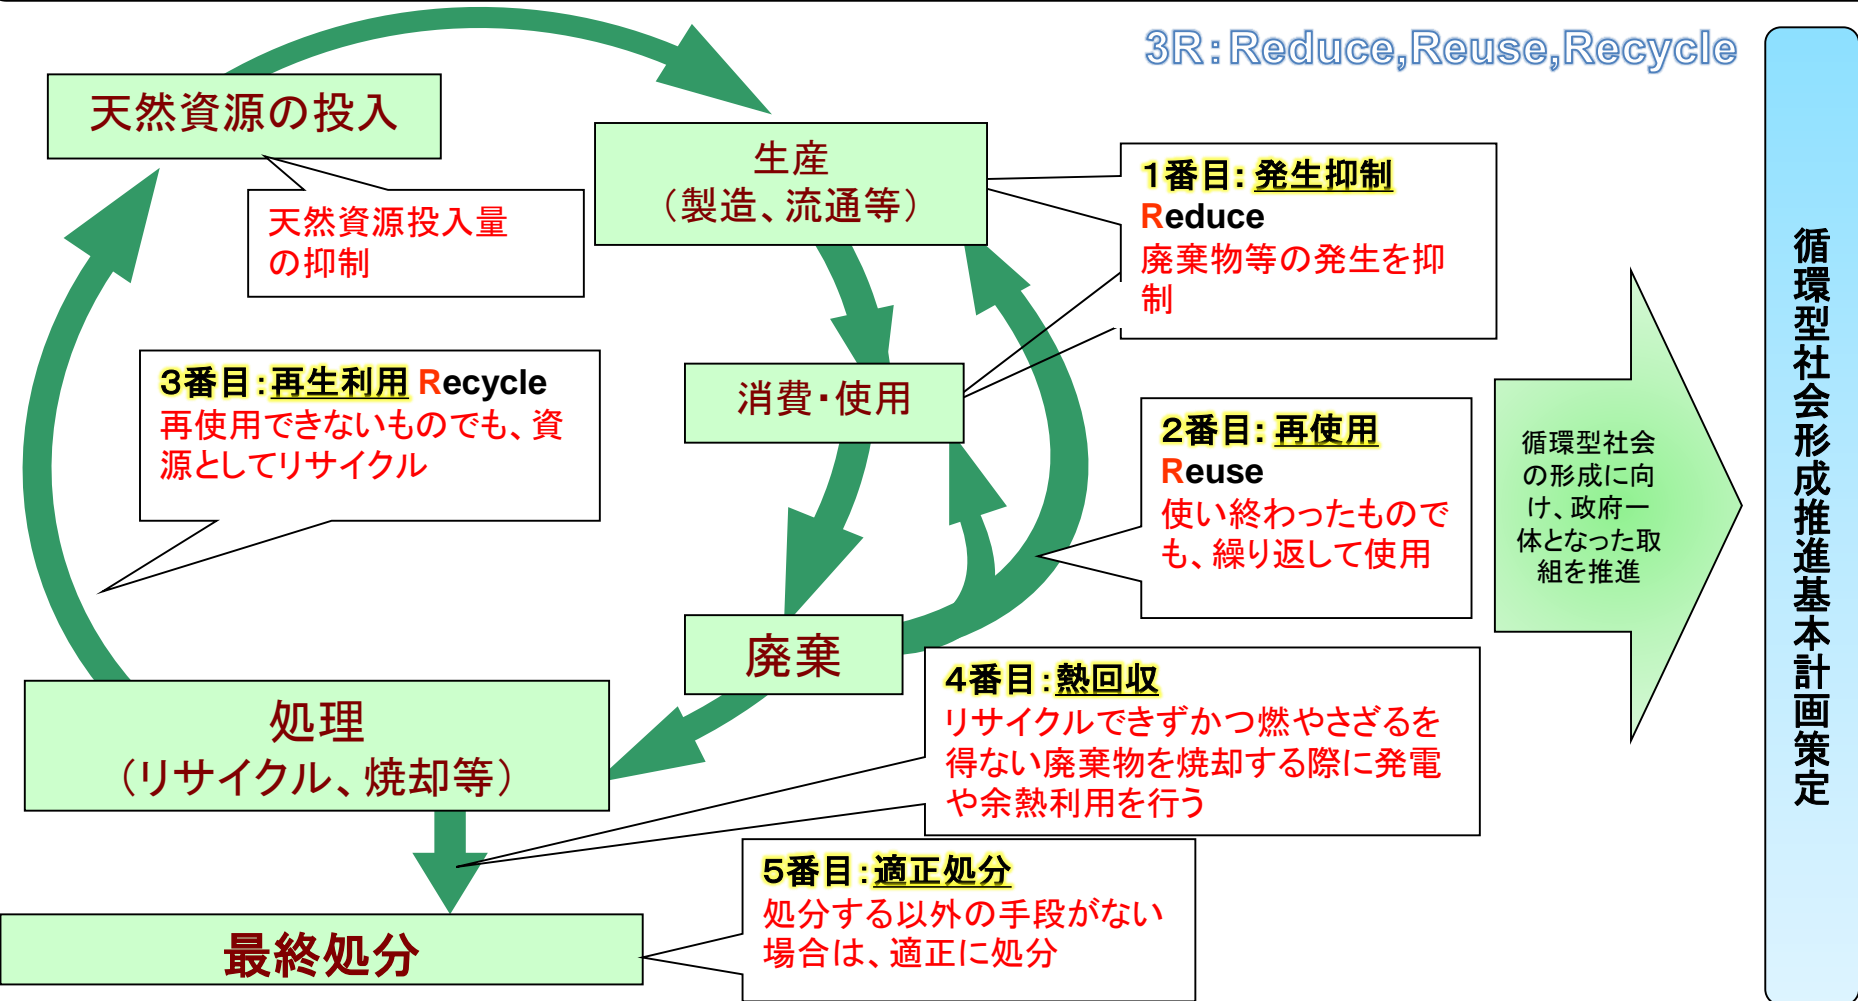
3R:Reduce,Reuse,Recycle

天然資源の投入

天然資源投入量の抑制

生産
(製造、流通等)

1番目:発生抑制
Reduce
廃棄物等の発生を抑制

3番目:再生利用 Recycle
再使用できないものでも、資源としてリサイクル

消費・使用

2番目:再使用
Reuse
使い終わったものでも、繰り返して使用

循環型社会の形成に向け、政府一体となった取組を推進

循環型社会形成推進基本計画策定

廃棄

4番目:熱回収
リサイクルできずかつ燃やさざるを得ない廃棄物を焼却する際に発電や余熱利用を行う

処理
(リサイクル、焼却等)

5番目:適正処分
処分する以外の手段がない場合は、適正に処分

最終処分